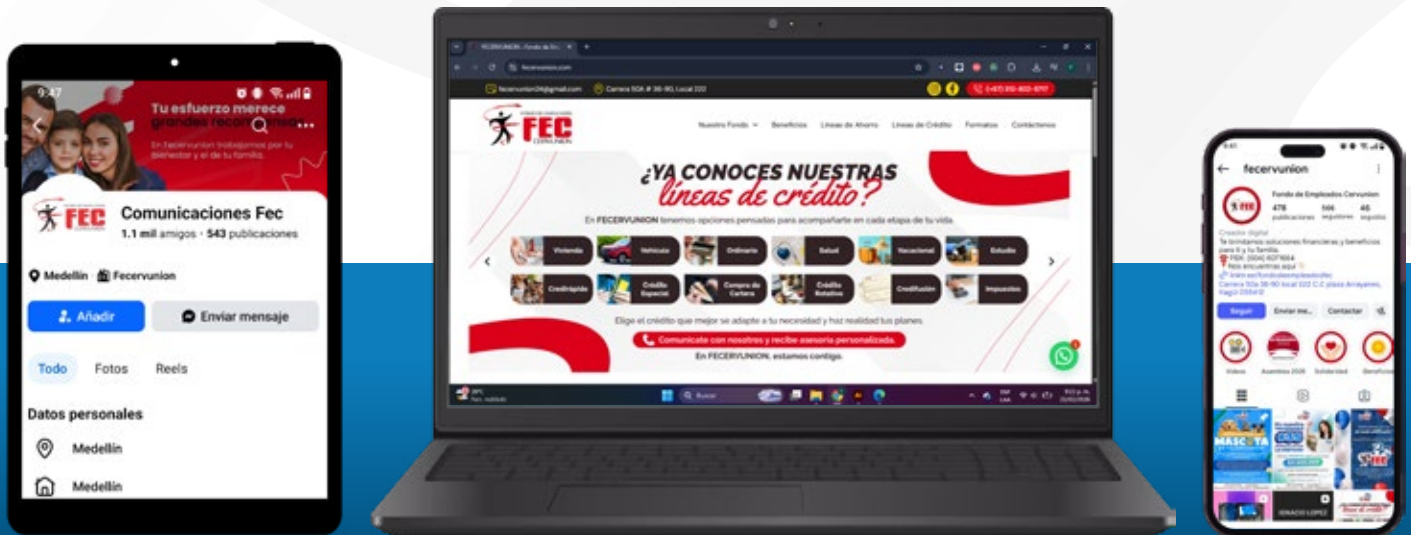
9:47

Tu esfuerzo merece grandes recompensas

En Fecervunion trabajamos por tu bienestar y el de tu familia.

FEC

Comunicaciones Fec

1.1 mil amigos · 543 publicaciones

Medellín · Fecervunion

Añadir

Enviar mensaje

Todo Fotos Reels

Datos personales

Medellín

Medellín

FECERVUNION - Fondo de Em...

fecervunion.com

fecervunion24@gmail.com Carrera 50A # 36-90, Local 222

(+57) 310-802-8717

FEC

Nuestro Fondo Beneficios Líneas de Ahorro Líneas de Crédito Formatos Contáctenos

¿YA CONOCES NUESTRAS líneas de crédito?

En FECERVUNION tenemos opciones pensadas para acompañarte en cada etapa de tu vida.

Vivienda Vehículo Ordinario Salud Vacacional Estudio

Credirápido Crédito Especial Compra de Cartera Crédito Rotativo Credifusión Impuestos

Elige el crédito que mejor se adapte a tu necesidad y haz realidad tus planes.

Comunícate con nosotros y recibe asesoría personalizada.

En FECERVUNION, estamos contigo.

Buscar

fecervunion

Fondo de Empleados Cervunion

478 publicaciones 566 seguidores 46 seguidos

Creador digital

Te brindamos soluciones financieras y beneficios para ti y tu familia.

PBX: (604) 6071664

Nos encuentras aquí

Carrera 50a 36-90 local 222 C.C plaza Arrayanes, Itagüí 055412

Seguir Enviar me... Contactar

Videos Asamblea 2026 Solidaridad Beneficios

MASCOTA

IGNACIO LOPEZ